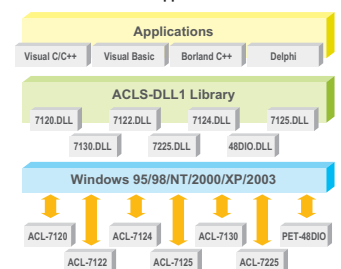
Applications

Visual C/C++

Visual Basic

Borland C++

Delphi

ACLS-DLL1 Library

7120.DLL

7122.DLL

7124.DLL

7125.DLL

7130.DLL

7225.DLL

48DIO.DLL

Windows 95/98/NT/2000/XP/2003

ACL-7120

ACL-7122

ACL-7124

ACL-7125

ACL-7130

ACL-7225

PET-48DIO